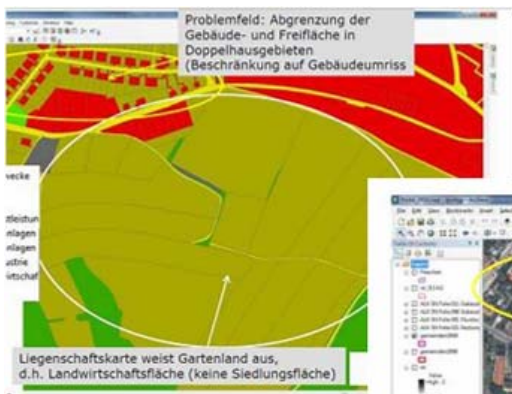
Problemfeld: Abgrenzung der Gebäude- und Freifläche in Doppelhausgebieten (Beschränkung auf Gebäudeumriss

vecke

tleidun
nlagen
nlagen
ustrie
rtschaf

Liegenschaftskarte weist Gartenland aus, d.h. Landwirtschaftsfläche (keine Siedlungsfläche)